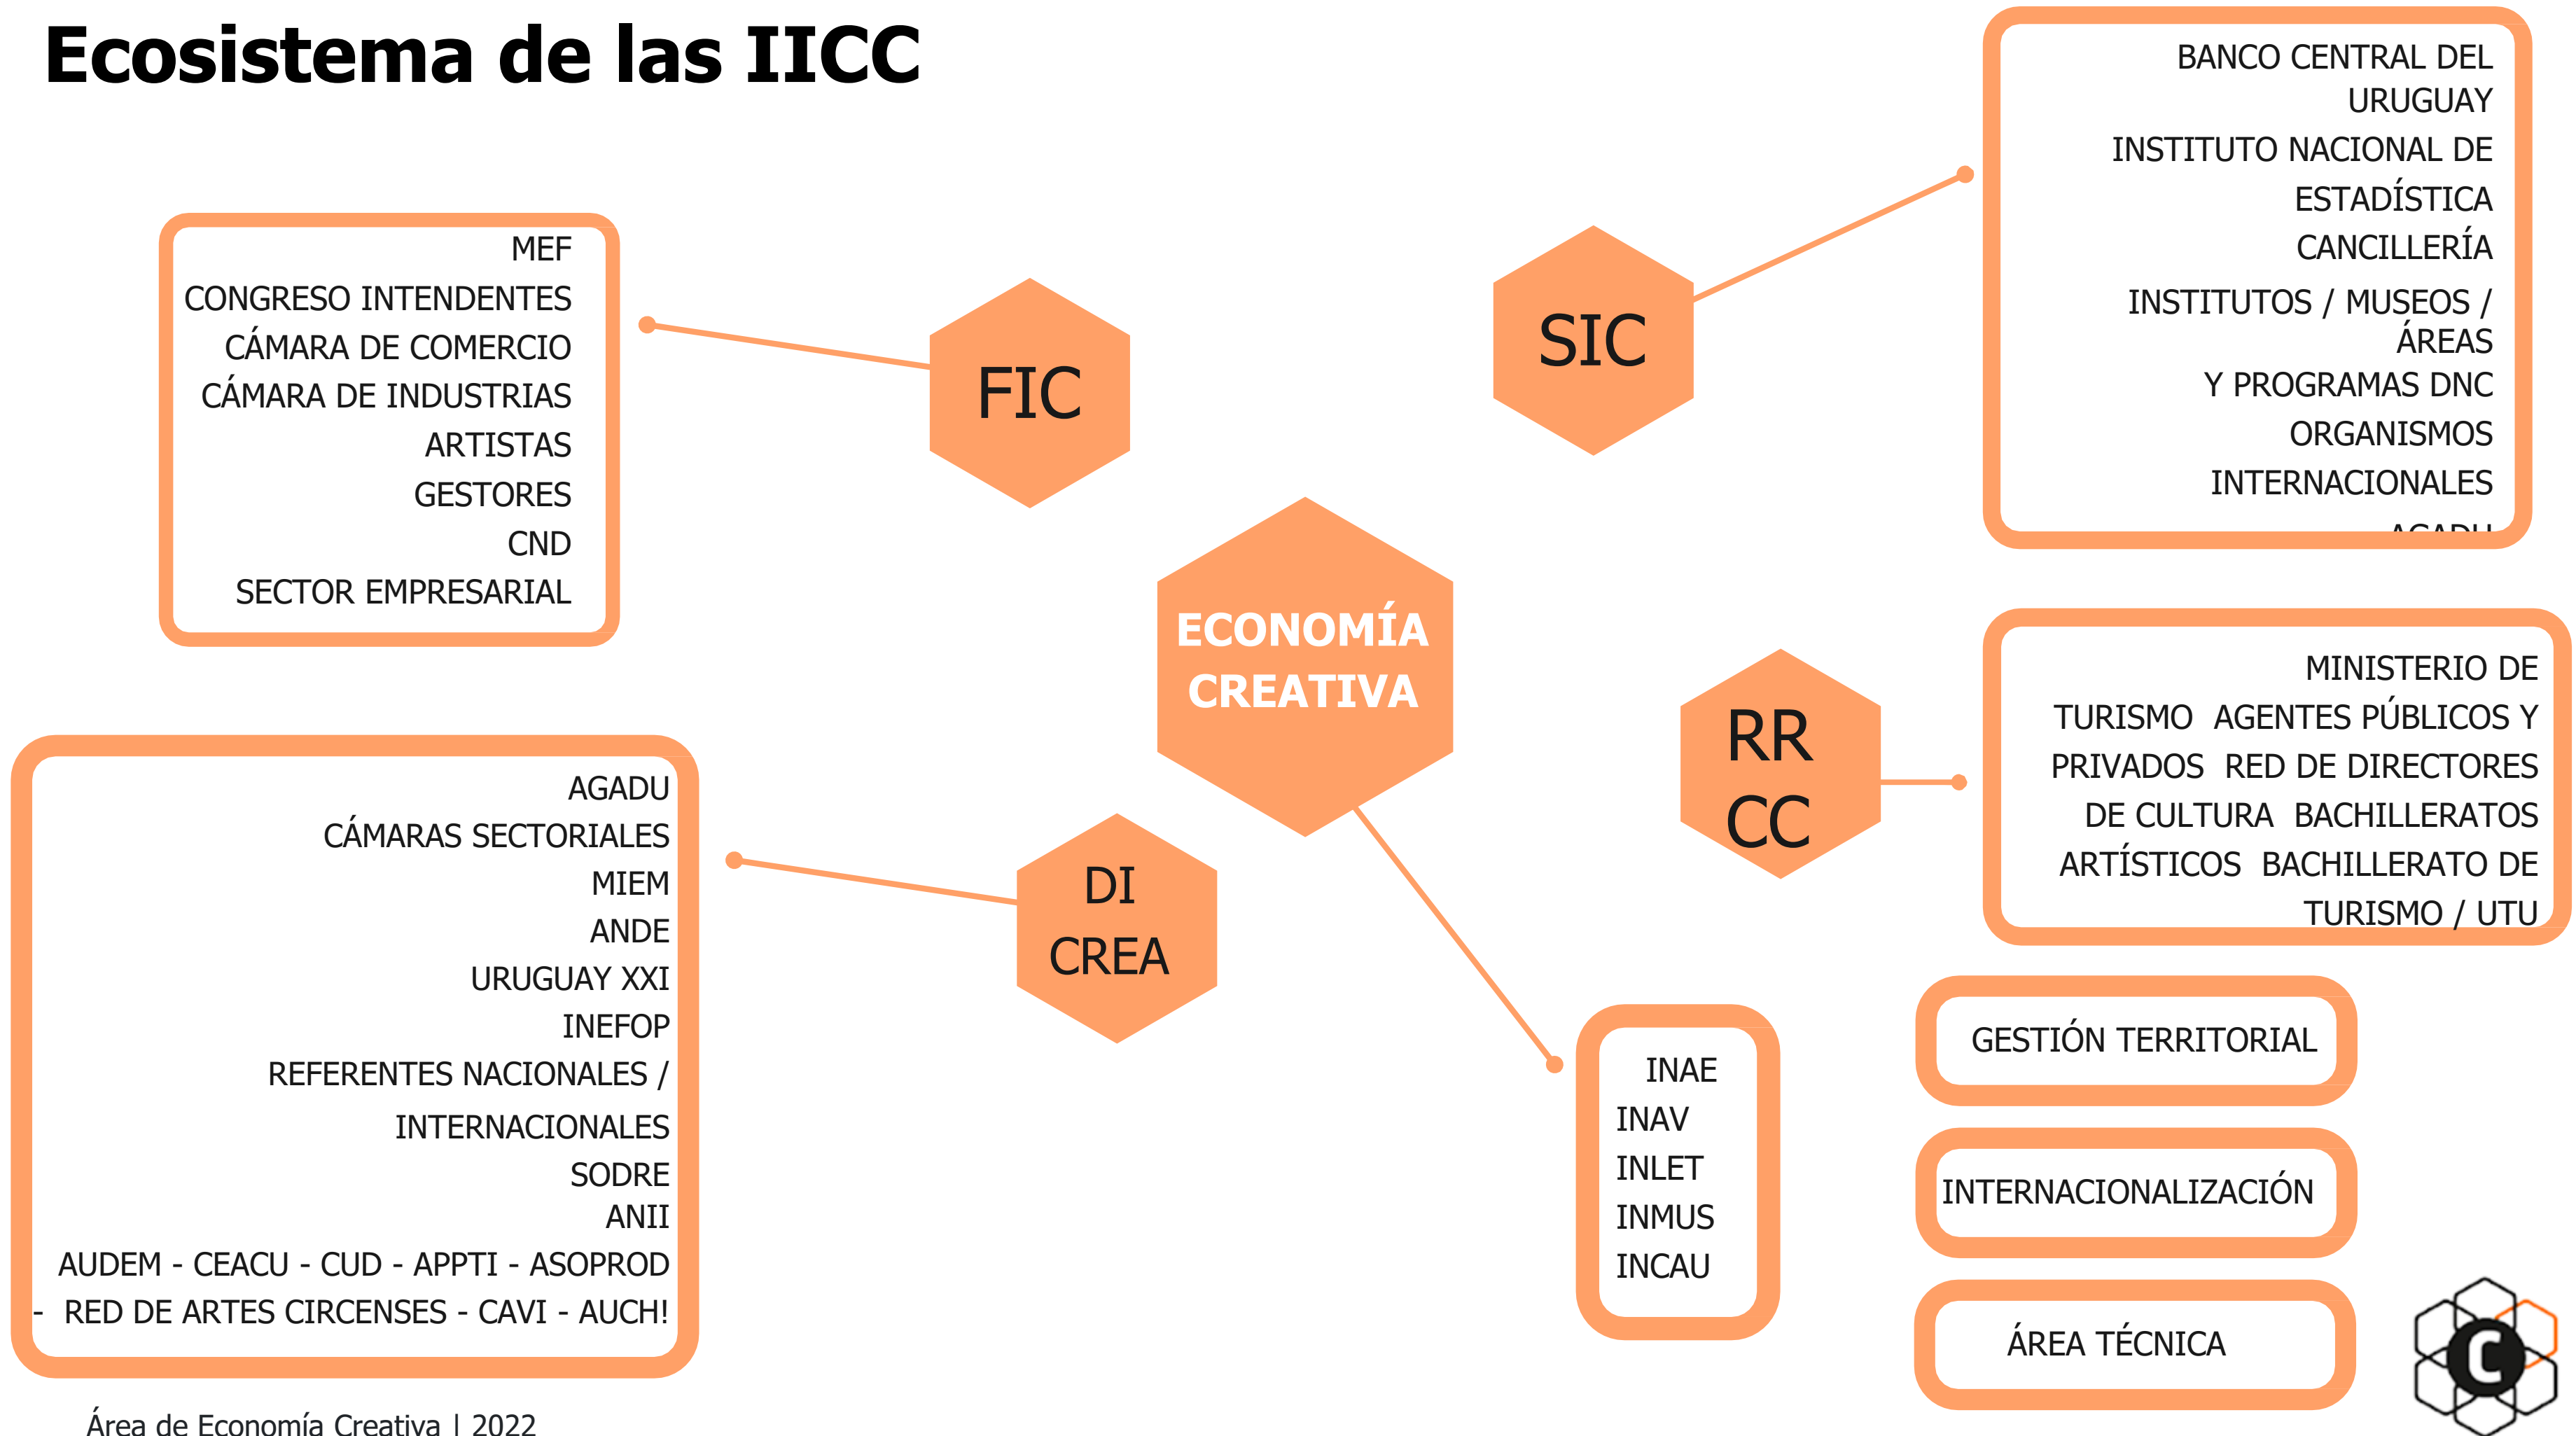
Ecosistema de las IICC

MEF
CONGRESO INTENDENTES
CÁMARA DE COMERCIO
CÁMARA DE INDUSTRIAS
ARTISTAS
GESTORES
CND
SECTOR EMPRESARIAL

FIC

SIC

BANCO CENTRAL DEL URUGUAY
INSTITUTO NACIONAL DE ESTADÍSTICA
CANCILLERÍA
INSTITUTOS / MUSEOS / ÁREAS Y PROGRAMAS DNC
ORGANISMOS INTERNACIONALES
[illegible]

ECONOMÍA CREATIVA

RR CC

MINISTERIO DE TURISMO AGENTES PÚBLICOS Y PRIVADOS RED DE DIRECTORES DE CULTURA BACHILLERATOS ARTÍSTICOS BACHILLERATO DE TURISMO / UTU

AGADU
CÁMARAS SECTORIALES
MIEM
ANDE
URUGUAY XXI
INEFOP
REFERENTES NACIONALES /
INTERNACIONALES
SODRE
ANII
AUDEM - CEACU - CUD - APPTI - ASOPROD
- RED DE ARTES CIRCENSES - CAVI - AUCH!

DI CREA

INAE
INAV
INLET
INMUS
INCAU

GESTIÓN TERRITORIAL

INTERNACIONALIZACIÓN

ÁREA TÉCNICA

C

Área de Economía Creativa | 2022